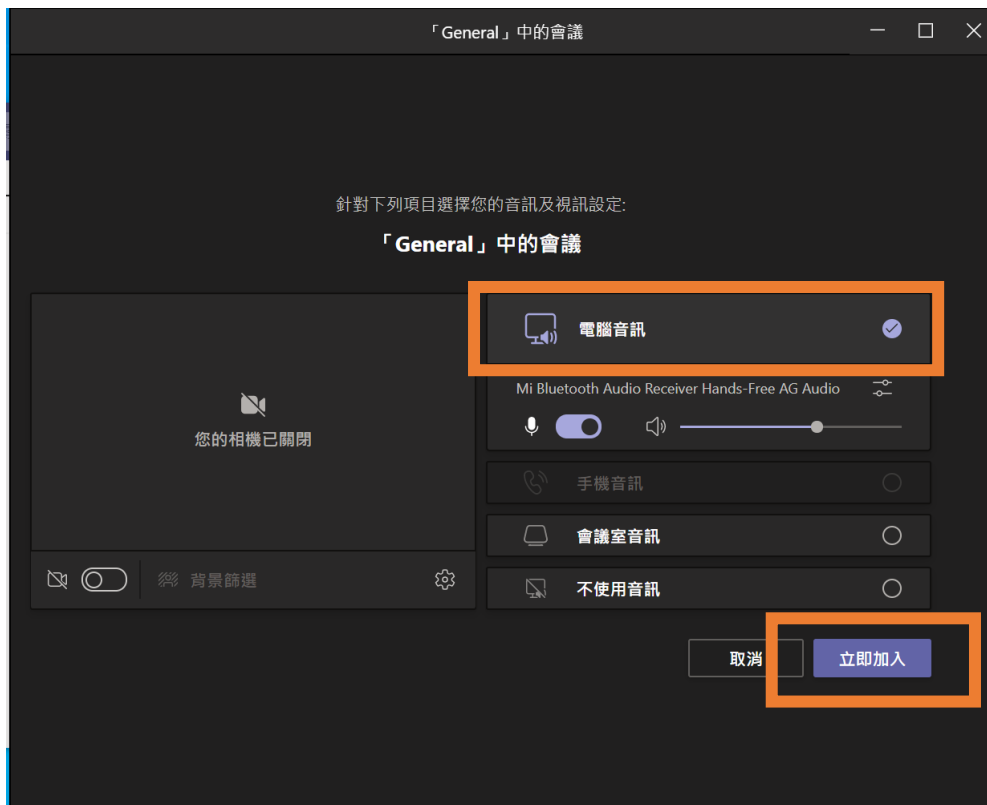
「General」中的會議

針對下列項目選擇您的音訊及視訊設定:

「General」中的會議

您的相機已關閉

背景篩選

電腦音訊

Mi Bluetooth Audio Receiver Hands-Free AG Audio

手機音訊

會議室音訊

不使用音訊

取消

立即加入